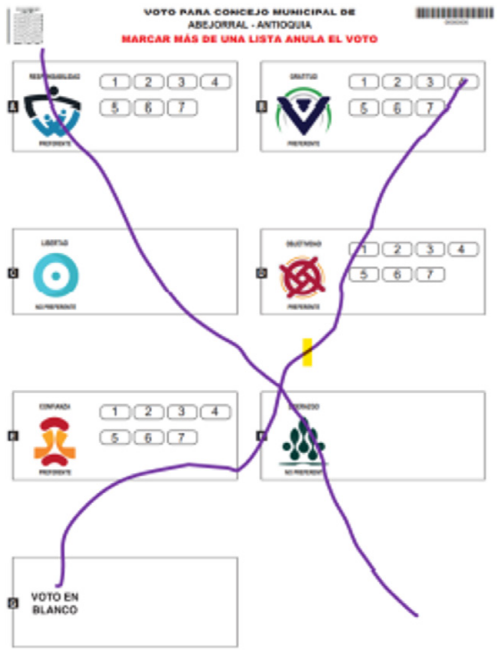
VOTO PARA CONCEJO MUNICIPAL DE
ABEJORRAL - ANTIOQUIA
MARCAR MÁS DE UNA LISTA ANULA EL VOTO

A
RESPONSABILIDAD
PREFERENTE
1 2 3 4
5 6 7

B
GRATITUD
PREFERENTE
1 2 3 4
5 6 7

C
LIBERTAD
NO PREFERENTE

D
OBJETIVIDAD
PREFERENTE
1 2 3 4
5 6 7

E
CONFIANZA
PREFERENTE
1 2 3 4
5 6 7

F
ESFUERZO
NO PREFERENTE

G
VOTO EN BLANCO